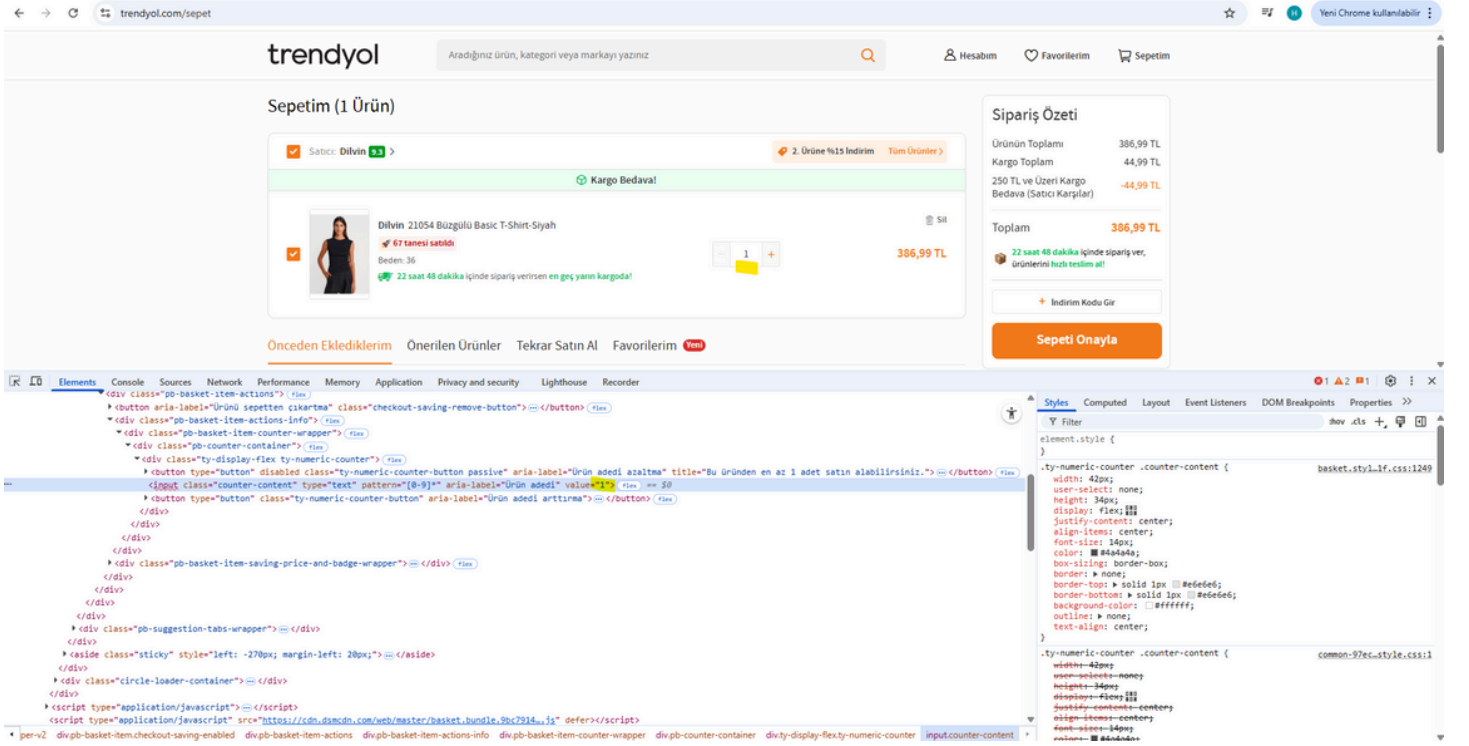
trendyol.com/sepet

Yeni Chrome kullanılabilir

trendyol

Aradığınız ürün, kategori veya markayı yazınız

Hesabım Favorilerim Sepetim

Sepetim (1 Ürün)

Satıcı: Dilvin 9.3 >

2. Ürüne %15 İndirim Tüm Ürünler >

Kargo Bedava!

Dilvin 21054 Büzgülü Basic T-Shirt-Siyah

67 tanesi satıldı

Beden: 36

22 saat 48 dakika içinde sipariş verirsen en geç yarın kargoda!

Sil

- 1 +

386,99 TL

Önceden Eklediklerim Önerilen Ürünler Tekrar Satın Al Favorilerim Yeni

Sipariş Özeti

Ürünün Toplamı 386,99 TL

Kargo Toplam 44,99 TL

250 TL ve Üzeri Kargo Bedava (Satıcı Karşılar) -44,99 TL

Toplam 386,99 TL

22 saat 48 dakika içinde sipariş ver, ürünlerini hızlı teslim al!

+ İndirim Kodu Gir

Sepeti Onayla

Elements Console Sources Network Performance Memory Application Privacy and security Lighthouse Recorder

1 2 1

<div class="pb-basket-item-actions"> flex
<button aria-label="Ürünü sepetten çıkartma" class="checkout-saving-remove-button"> ⋯ </button> flex
<div class="pb-basket-item-actions-info"> flex
<div class="pb-basket-item-counter-wrapper"> flex
<div class="pb-counter-container"> flex
<div class="ty-display-flex ty-numeric-counter"> flex
<button type="button" disabled class="ty-numeric-counter-button passive" aria-label="Ürün adedi azaltma" title="Bu üründen en az 1 adet satın alabilirsiniz."> ⋯ </button> flex
<input class="counter-content" type="text" pattern="[0-9]*" aria-label="Ürün adedi" value="1"> flex == $0
<button type="button" class="ty-numeric-counter-button" aria-label="Ürün adedi arttırma"> ⋯ </button> flex
</div>
</div>
</div>
</div>
<div class="pb-basket-item-saving-price-and-badge-wrapper"> ⋯ </div> flex
</div>
</div>
</div>
</div>
<div class="pb-suggestion-tabs-wrapper"> ⋯ </div>
</div>
<aside class="sticky" style="left: -270px; margin-left: 20px;"> ⋯ </aside>
</div>
<div class="circle-loader-container"> ⋯ </div>
</div>
<script type="application/javascript"> ⋯ </script>
<script type="application/javascript" src="https://cdn.dsmcdn.com/web/master/basket.bundle.9bc7914….js" defer></script>

per-v2 div.pb-basket-item.checkout-saving-enabled div.pb-basket-item-actions div.pb-basket-item-actions-info div.pb-basket-item-counter-wrapper div.pb-counter-container div.ty-display-flex.ty-numeric-counter input.counter-content

Styles Computed Layout Event Listeners DOM Breakpoints Properties >>

Filter :hov .cls

element.style {
}
.ty-numeric-counter .counter-content { basket.styl…1f.css:1249
width: 42px;
user-select: none;
height: 34px;
display: flex;
justify-content: center;
align-items: center;
font-size: 14px;
color: #4a4a4a;
box-sizing: border-box;
border: none;
border-top: solid 1px #e6e6e6;
border-bottom: solid 1px #e6e6e6;
background-color: #ffffff;
outline: none;
text-align: center;
}
.ty-numeric-counter .counter-content { common-97ec…style.css:1
width: 42px;
user-select: none;
height: 34px;
display: flex;
justify-content: center;
align-items: center;
font-size: 14px;